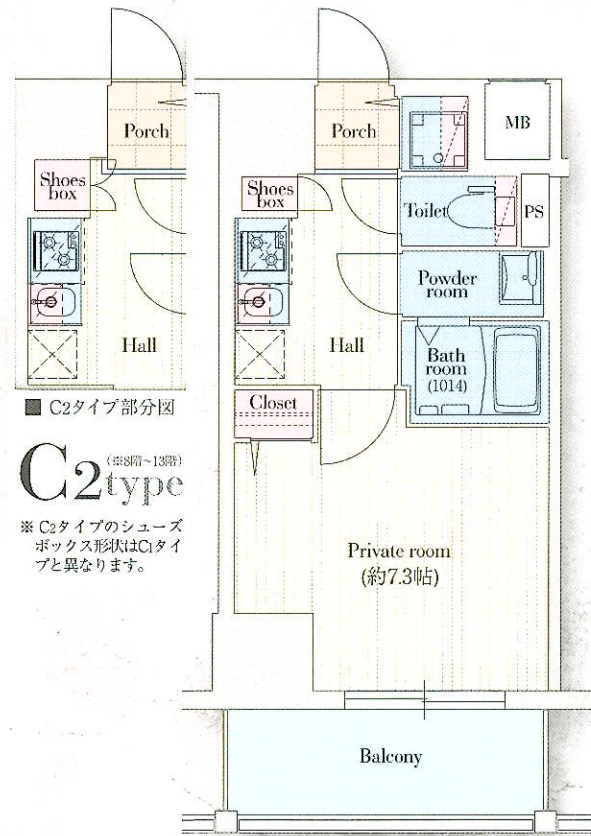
Porch

Shoes box

Hall

■ C2タイプ部分図

C2type (※8階~13階)

※ C2タイプのシューズボックス形状はC1タイプと異なります。

Porch

MB

Shoes box

Toilet

PS

Powder room

Hall

Bath room (1014)

Closet

Private room (約7.3帖)

Balcony